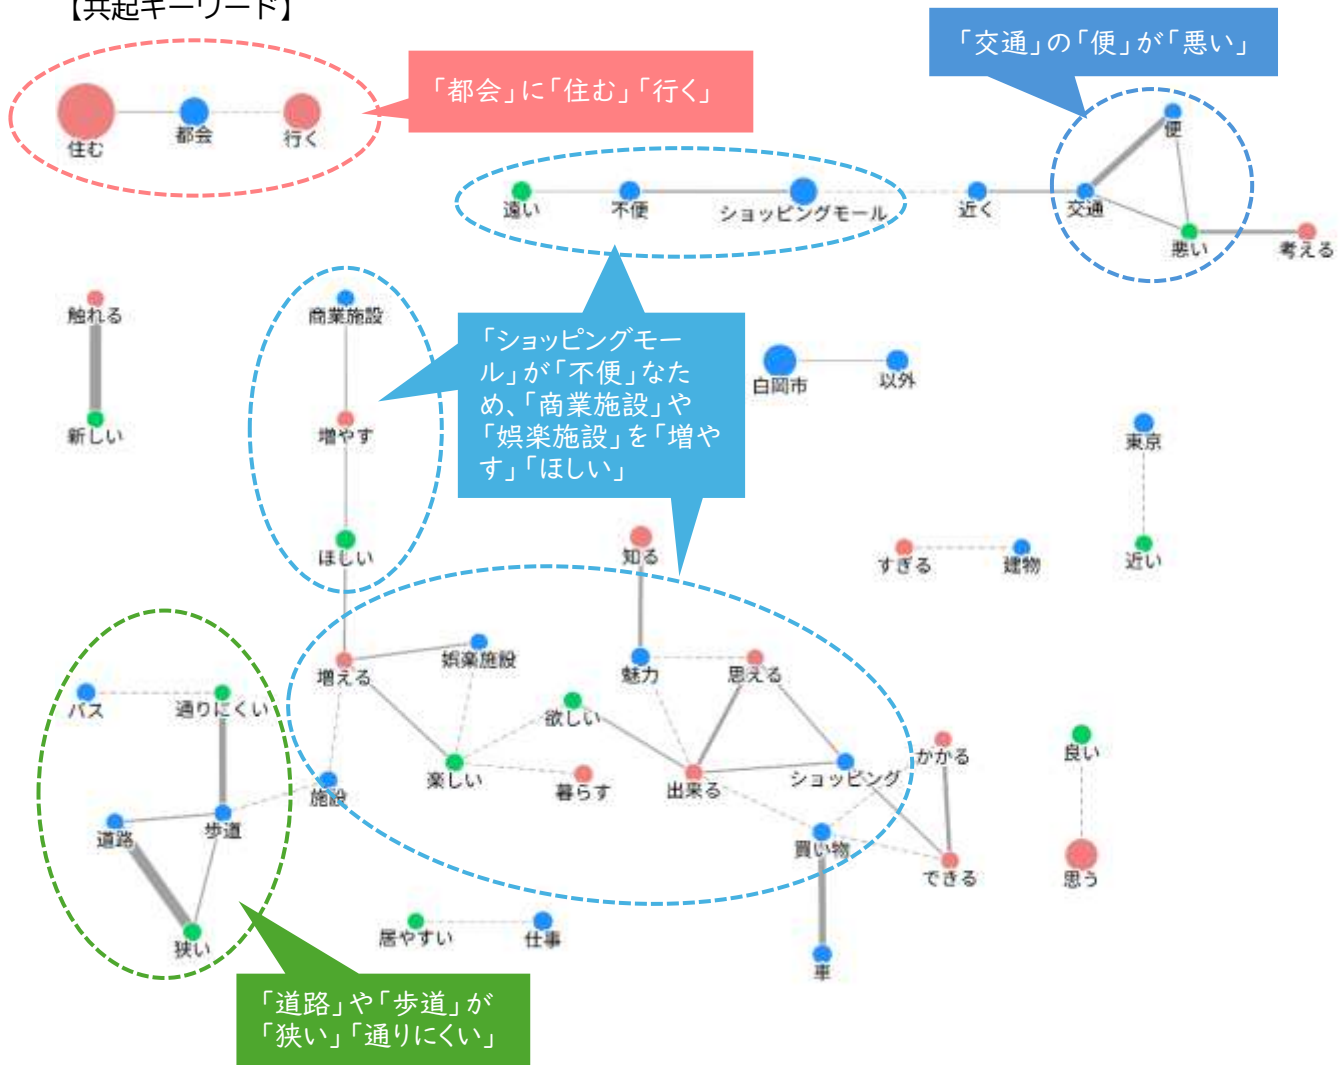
【共起キーワード】

住む
都会
行く

「都会」に「住む」「行く」

「交通」の「便」が「悪い」

遠い
不便
ショッピングモール
近く
便
交通
悪い
考える

触れる
新しい

商業施設
増やす
ほしい

「ショッピングモール」が「不便」なため、「商業施設」や「娯楽施設」を「増やす」「ほしい」

白岡市
以外

東京
近い

知る
すぎる
建物

バス
通りにくい
道路
歩道
狭い

増える
娯楽施設
魅力
思える
欲しい
楽しい
暮らす
出来る
ショッピング
施設
かかる
良い
買い物
できる
思う
車

居やすい
仕事

「道路」や「歩道」が「狭い」「通りにくい」